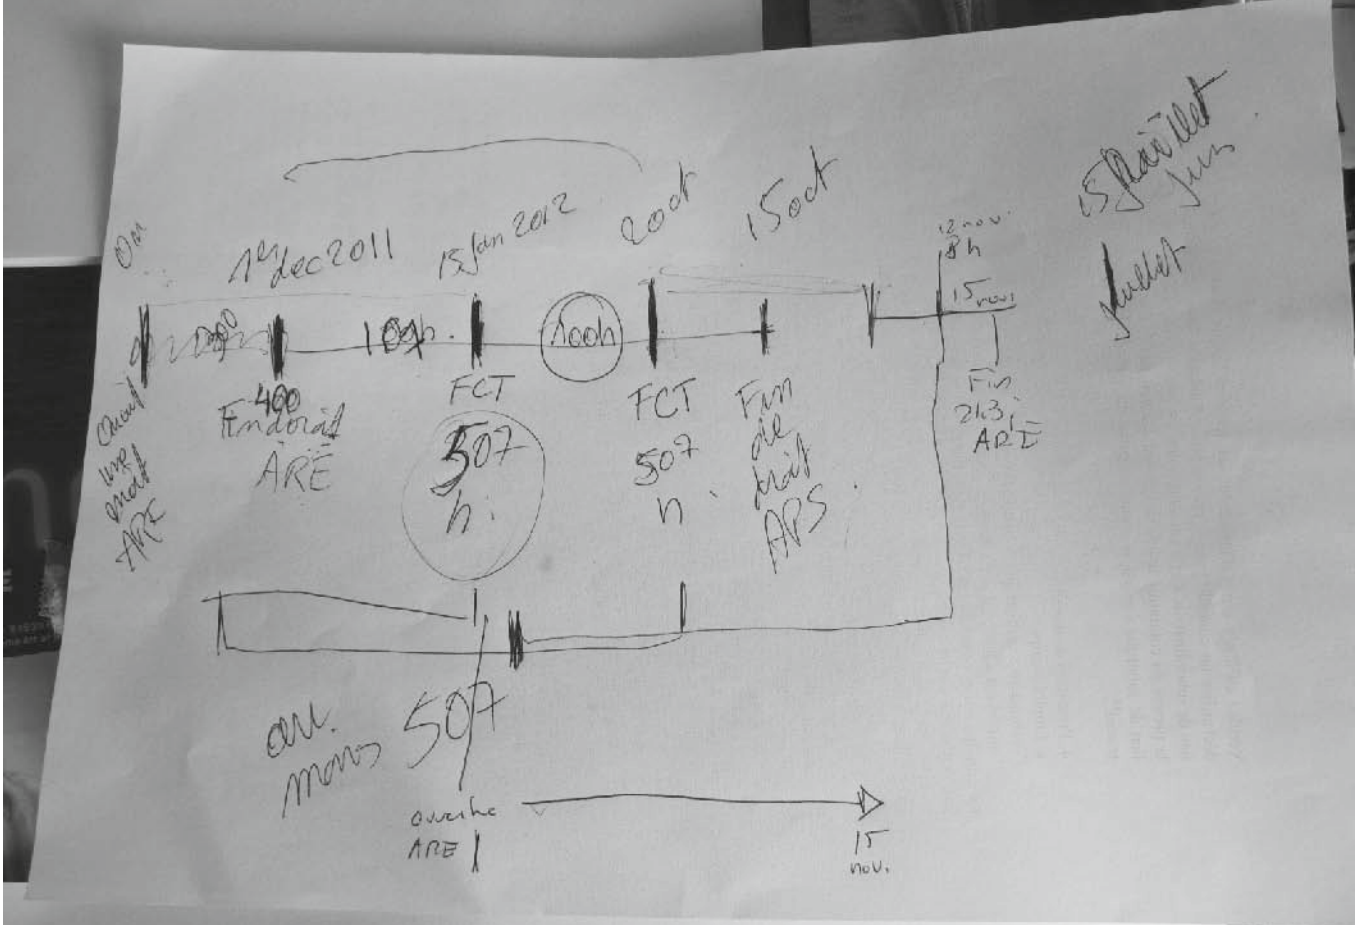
Oct

1er dec 2011

15 Jan 2012

20 oct

15 oct

12 nov. 8h

15 Juillet Juin

Juillet

15 nov

200

10h.

100h

Ouvert une droit ARE

400 Fin droit ARE

FCT

507 h.

FCT 507 h.

Fin de droit APS.

Fin 243 ARE

ou. moins 507

ouverture ARE

15 nov.